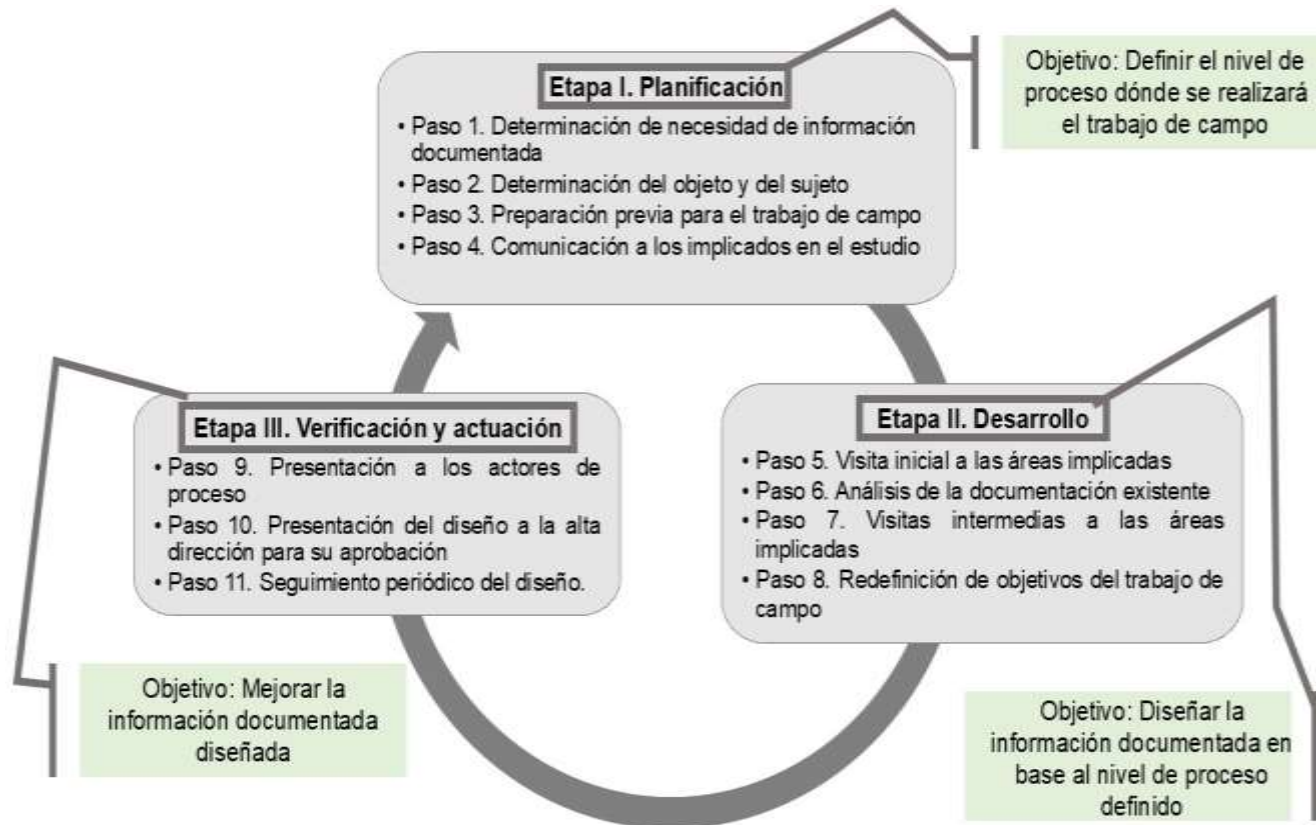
Etapa I. Planificación

• Paso 1. Determinación de necesidad de información documentada
• Paso 2. Determinación del objeto y del sujeto
• Paso 3. Preparación previa para el trabajo de campo
• Paso 4. Comunicación a los implicados en el estudio

Objetivo: Definir el nivel de proceso dónde se realizará el trabajo de campo

Etapa III. Verificación y actuación

• Paso 9. Presentación a los actores de proceso
• Paso 10. Presentación del diseño a la alta dirección para su aprobación
• Paso 11. Seguimiento periódico del diseño.

Etapa II. Desarrollo

• Paso 5. Visita inicial a las áreas implicadas
• Paso 6. Análisis de la documentación existente
• Paso 7. Visitas intermedias a las áreas implicadas
• Paso 8. Redefinición de objetivos del trabajo de campo

Objetivo: Mejorar la información documentada diseñada

Objetivo: Diseñar la información documentada en base al nivel de proceso definido